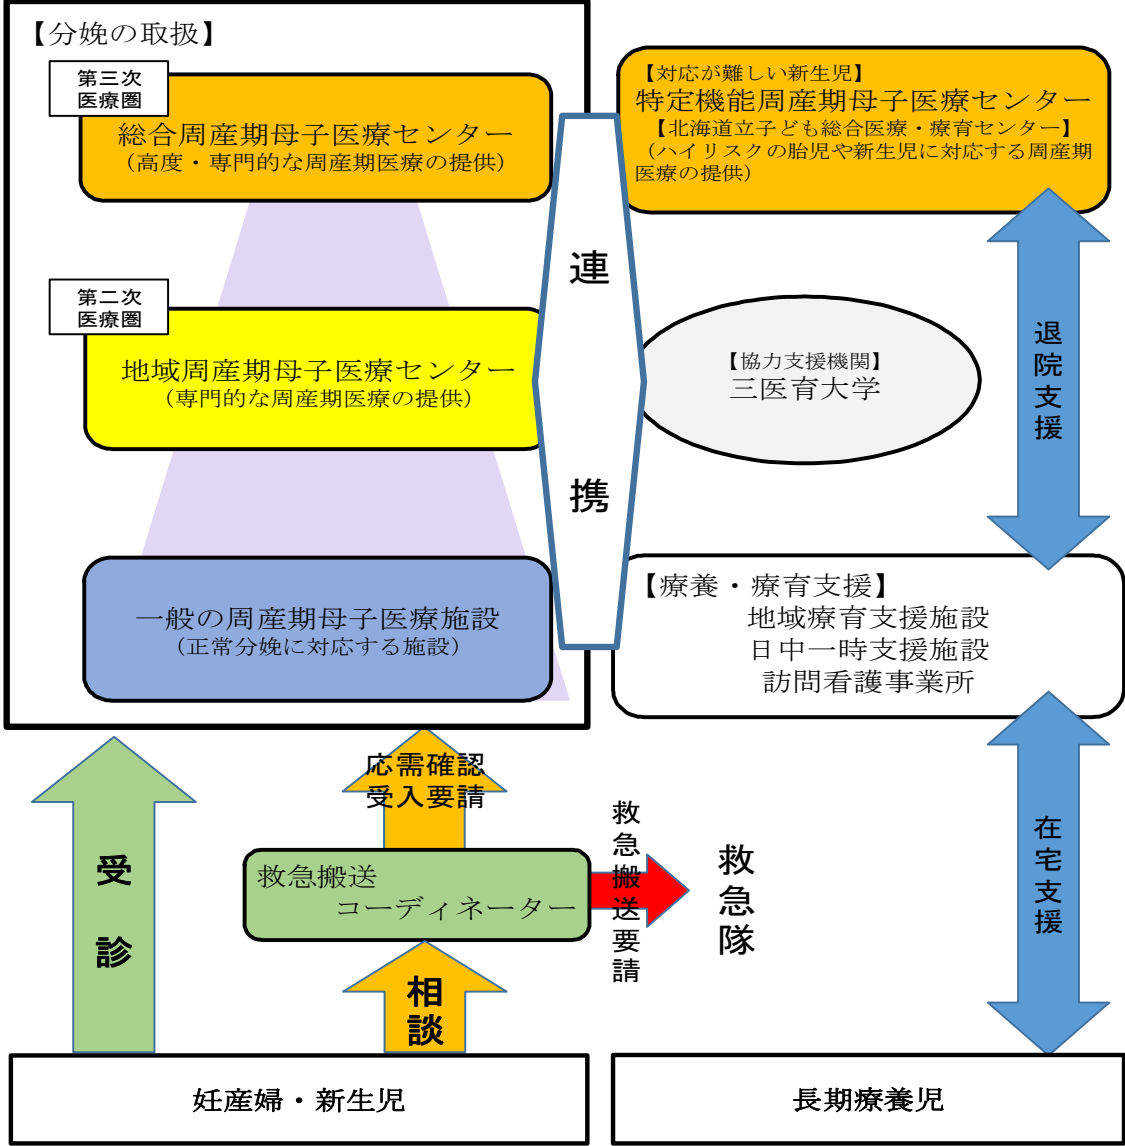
【分娩の取扱】

第三次
医療圏

総合周産期母子医療センター
（高度・専門的な周産期医療の提供）

第二次
医療圏

地域周産期母子医療センター
（専門的な周産期医療の提供）

一般の周産期母子医療施設
（正常分娩に対応する施設）

連

携

【対応が難しい新生児】
特定機能周産期母子医療センター
【北海道立子ども総合医療・療育センター】
（ハイリスクの胎児や新生児に対応する周産期医療の提供）

【協力支援機関】
三医育大学

退院支援

【療養・療育支援】
地域療育支援施設
日中一時支援施設
訪問看護事業所

在宅支援

受診

応需確認
受入要請

救急搬送
コーディネーター

救急搬送要請

救急隊

相談

妊産婦・新生児

長期療養児